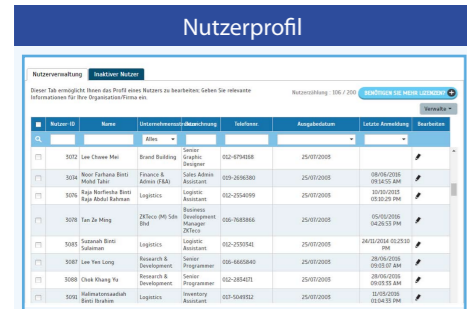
Nutzerprofil

Nutzerverwaltung | Inaktiver Nutzer

Dieser Tab ermöglicht Ihnen das Profil eines Nutzers zu bearbeiten. Geben Sie relevante Informationen für Ihre Organisation/Firma ein.

Nutzerzählung : 106 / 200 BENÖTIGEN SIE MEHR LIZENZEN?

Verwalte

| | Nutzer-ID | Name | Unternehmenseinheit | Bezeichnung | Telefonnr. | Ausgabedatum | Letzte Anmeldung | Bearbeiten |
|---|---|---|---|---|---|---|---|---|
| | | | Alles | | | | | |
| | 3072 | Lee Chwee Mei | Brand Building | Senior Graphic Designer | 012-6794168 | 25/07/2005 | | |
| | 3074 | Noor Farhana Binti Mohd Tahir | Finance & Admin (F&A) | Sales Admin Assistant | 019-2696380 | 25/07/2005 | 08/06/2016 09:14:55 AM | |
| | 3076 | Raja Norfesha Binti Raja Abdul Rahman | Logistics | Logistic Assistant | 012-2554099 | 25/07/2005 | 10/06/2015 05:10:29 PM | |
| | 3078 | Tan Ze Ming | ZKTeco (M) Sdn Bhd | Business Development Manager ZKTeco | 016-7683866 | 25/07/2005 | 05/01/2016 04:26:55 PM | |
| | 3083 | Suzanah Binti Sulaiman | Logistics | Logistic Assistant | 012-2550541 | 25/07/2005 | 24/11/2014 01:25:10 PM | |
| | 3087 | Lee Yen Long | Research & Development | Senior Programmer | 016-6665840 | 25/07/2005 | 28/06/2016 09:05:07 AM | |
| | 3088 | Chok Khang Ya | Research & Development | Senior Programmer | 012-2854171 | 25/07/2005 | 28/06/2016 09:03:33 AM | |
| | 3091 | Halmatonsaadiah Binti Ibrahim | Logistics | Inventory Assistant | 013-5049512 | 25/07/2005 | 11/05/2016 01:04:33 PM | |